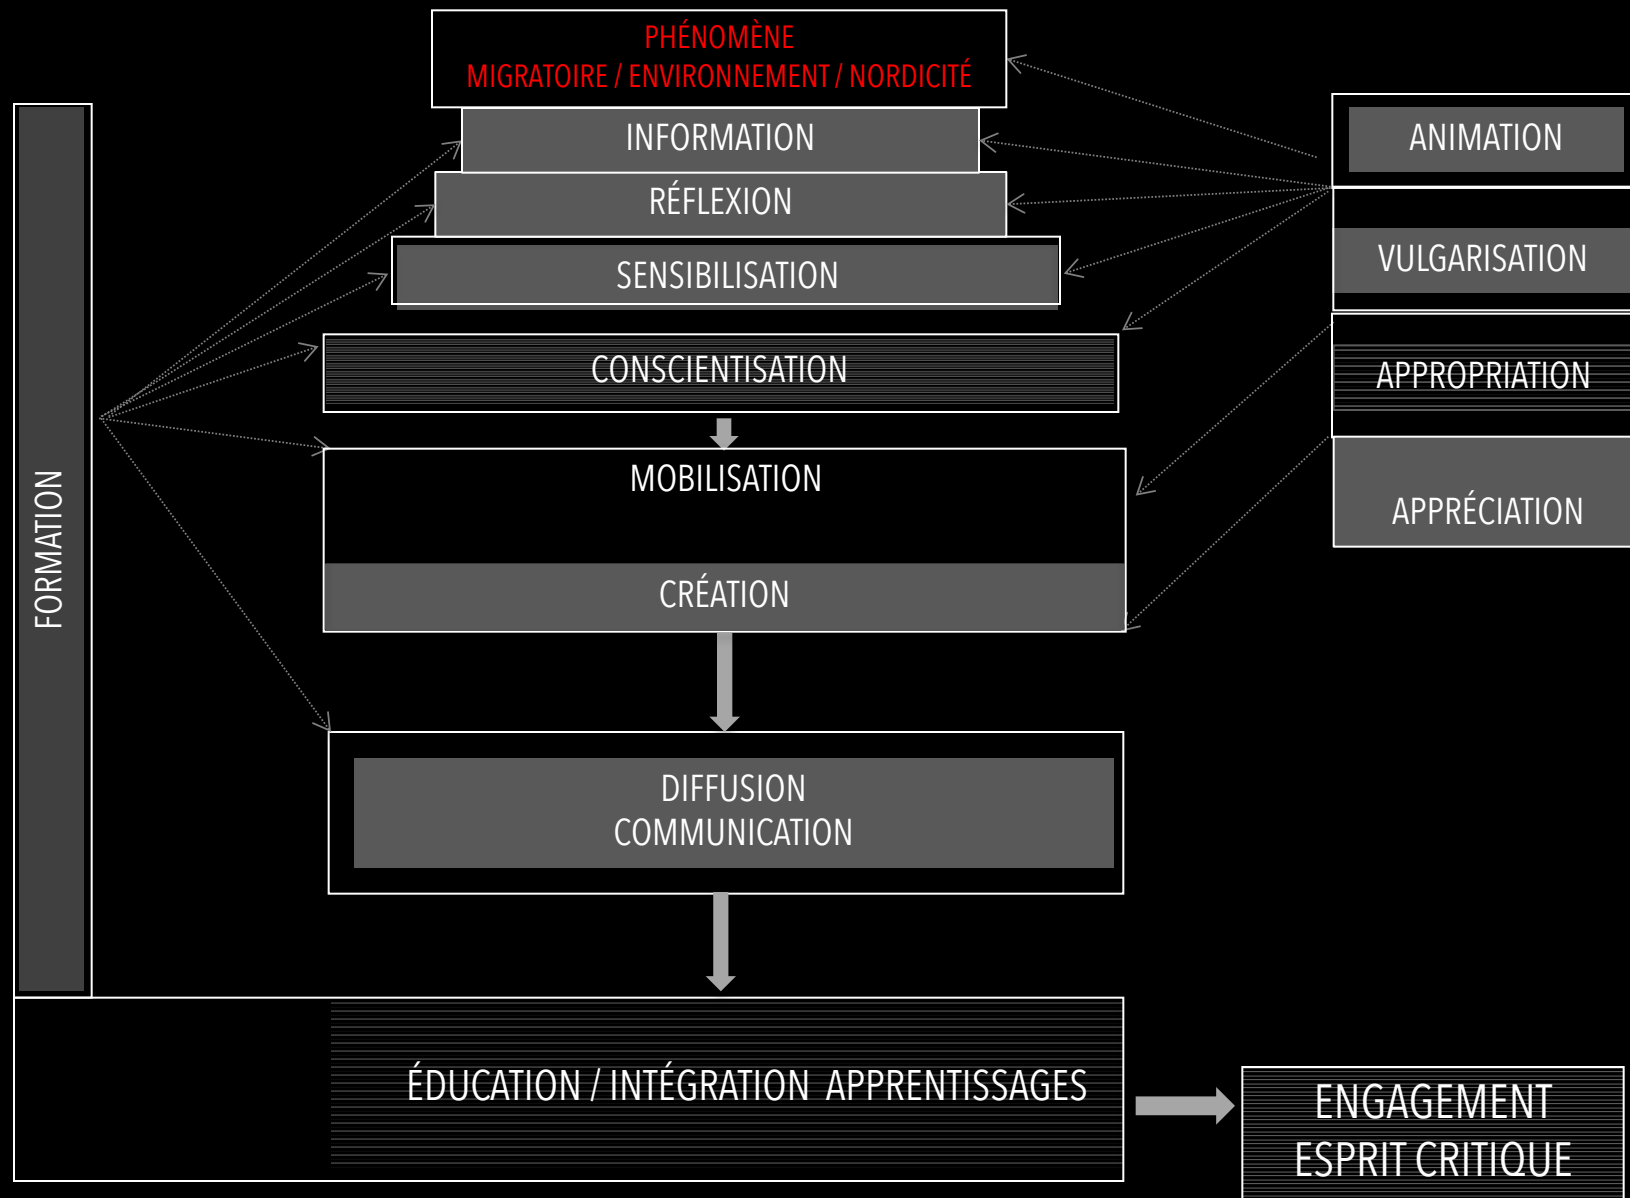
PHÉNOMÈNE
MIGRATOIRE / ENVIRONNEMENT / NORDICITÉ

INFORMATION

RÉFLEXION

SENSIBILISATION

CONSCIENTISATION

MOBILISATION

CRÉATION

DIFFUSION
COMMUNICATION

ÉDUCATION / INTÉGRATION APPRENTISSAGES

ENGAGEMENT
ESPRIT CRITIQUE

FORMATION

ANIMATION

VULGARISATION

APPROPRIATION

APPRÉCIATION